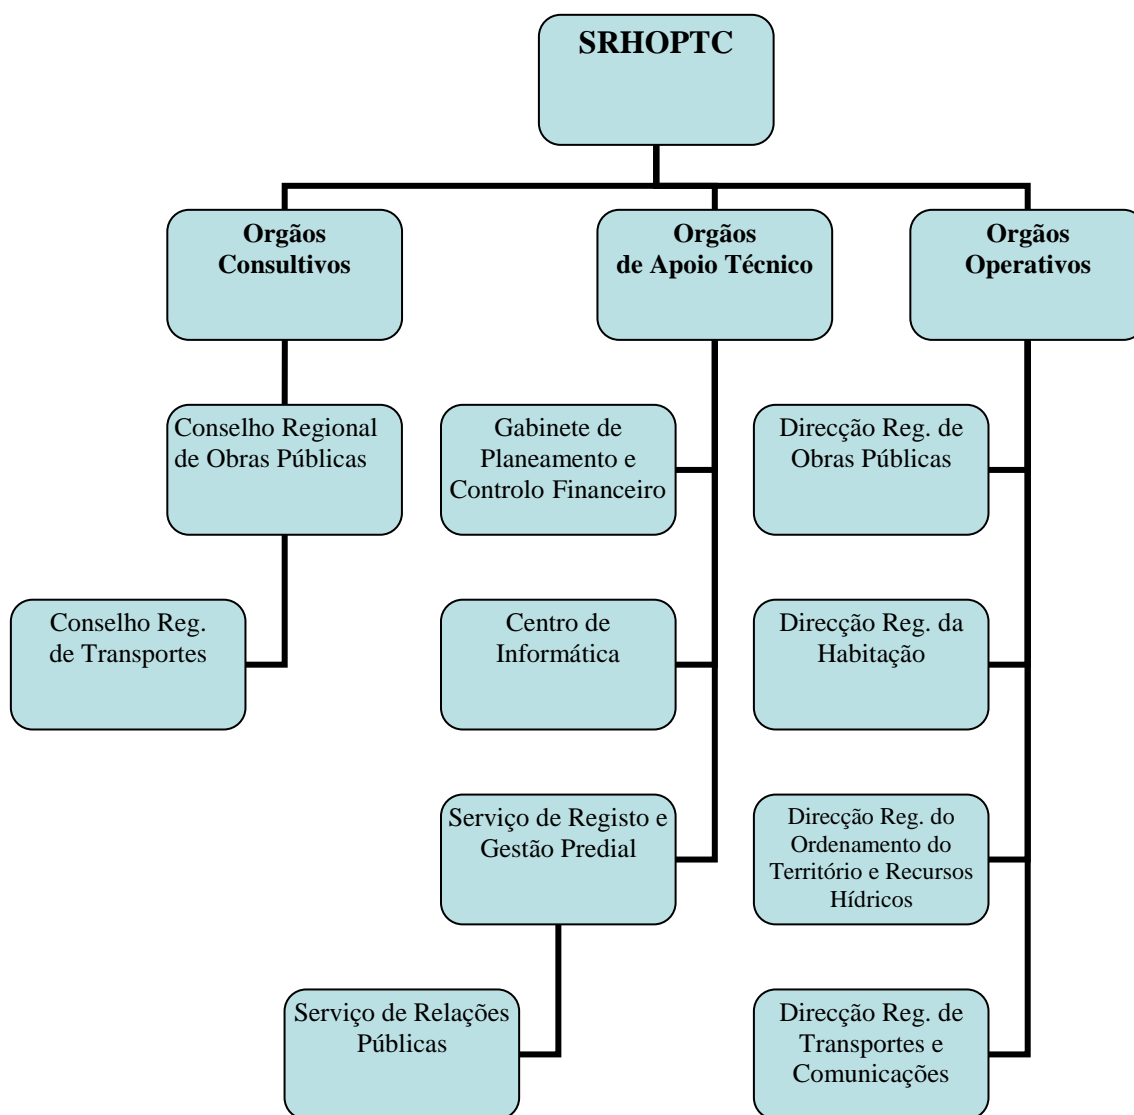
SRHOPTC

Orgãos Consultivos

Orgãos de Apoio Técnico

Orgãos Operativos

Conselho Regional de Obras Públicas

Conselho Reg. de Transportes

Gabinete de Planeamento e Controlo Financeiro

Centro de Informática

Serviço de Registo e Gestão Predial

Serviço de Relações Públicas

Direcção Reg. de Obras Públicas

Direcção Reg. da Habitação

Direcção Reg. do Ordenamento do Território e Recursos Hídricos

Direcção Reg. de Transportes e Comunicações